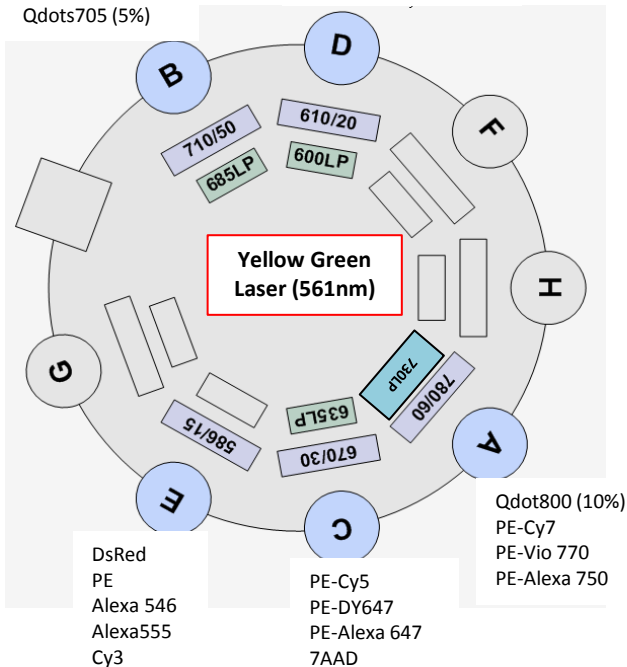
Qdots705 (5%)

D

B

610/20

710/50

600LP

685LP

F

Yellow Green Laser (561nm)

H

G

730LP

780/60

635LP

586/15

670/30

A

E

C

Qdot800 (10%)
PE-Cy7
PE-Vio 770
PE-Alexa 750

DsRed
PE
Alexa 546
Alexa555
Cy3

PE-Cy5
PE-DY647
PE-Alexa 647
7AAD